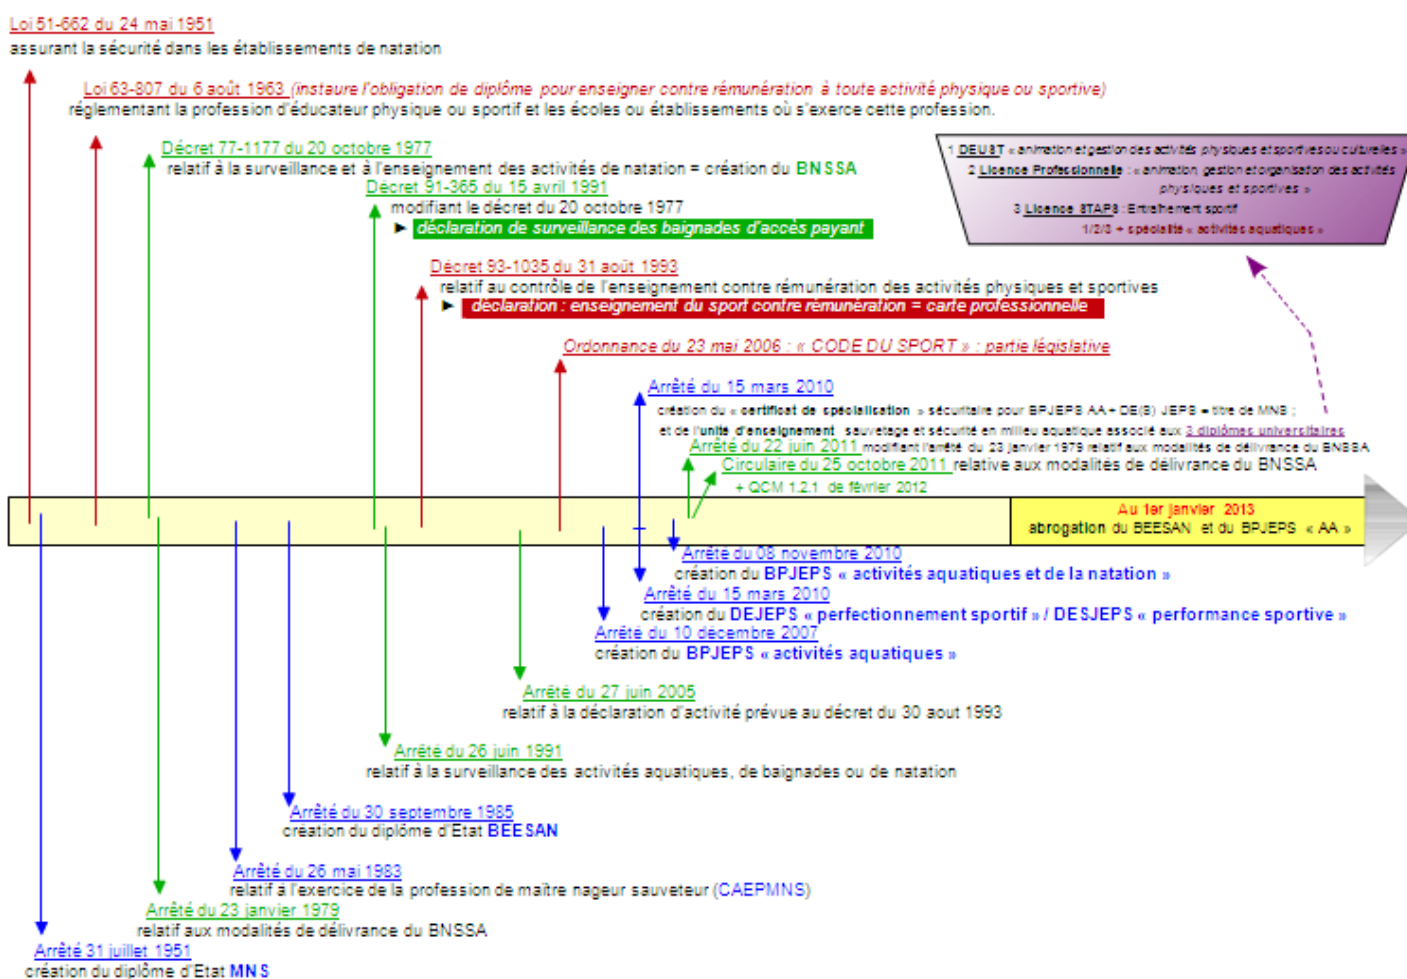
Loi 51-662 du 24 mai 1951
assurant la sécurité dans les établissements de natation

Loi 63-807 du 6 août 1963 (instaure l'obligation de diplôme pour enseigner contre rémunération à toute activité physique ou sportive)
réglementant la profession d'éducateur physique ou sportif et les écoles ou établissements où s'exerce cette profession.

Décret 77-1177 du 20 octobre 1977
relatif à la surveillance et à l'enseignement des activités de natation = création du BNSSA

Décret 91-365 du 15 avril 1991
modifiant le décret du 20 octobre 1977
► déclaration de surveillance des baignades d'accès payant

1 DEUST « animation et gestion des activités physiques et sportives ou culturelles »
2 Licence Professionnelle : « animation, gestion et organisation des activités physiques et sportives »
3 Licence STAPS : Entraînement sportif
1/2/3 + spécialité « activités aquatiques »

Décret 93-1035 du 31 août 1993
relatif au contrôle de l'enseignement contre rémunération des activités physiques et sportives
► déclaration : enseignement du sport contre rémunération = carte professionnelle

Ordonnance du 23 mai 2006 : « CODE DU SPORT » : partie législative

Arrêté du 15 mars 2010
création du « certificat de spécialisation » sécuritaire pour BPJEPS AA + DE(S) JEPS = titre de MNS ;
et de l'unité d'enseignement sauvetage et sécurité en milieu aquatique associé aux 3 diplômes universitaires

Arrêté du 22 juin 2011 modifiant l'arrêté du 23 janvier 1979 relatif aux modalités de délivrance du BNSSA

Circulaire du 25 octobre 2011 relative aux modalités de délivrance du BNSSA
+ QCM 1.2.1 de février 2012

Au 1er janvier 2013
abrogation du BEESAN et du BPJEPS « AA »

Arrêté du 08 novembre 2010
création du BPJEPS « activités aquatiques et de la natation »

Arrêté du 15 mars 2010
création du DEJEPS « perfectionnement sportif » / DESJEPS « performance sportive »

Arrêté du 10 décembre 2007
création du BPJEPS « activités aquatiques »

Arrêté du 27 juin 2005
relatif à la déclaration d'activité prévue au décret du 30 aout 1993

Arrêté du 26 juin 1991
relatif à la surveillance des activités aquatiques, de baignades ou de natation

Arrêté du 30 septembre 1985
création du diplôme d'Etat BEESAN

Arrêté du 26 mai 1983
relatif à l'exercice de la profession de maître nageur sauveteur (CAEPMNS)

Arrêté du 23 janvier 1979
relatif aux modalités de délivrance du BNSSA

Arrêté 31 juillet 1951
création du diplôme d'Etat MNS